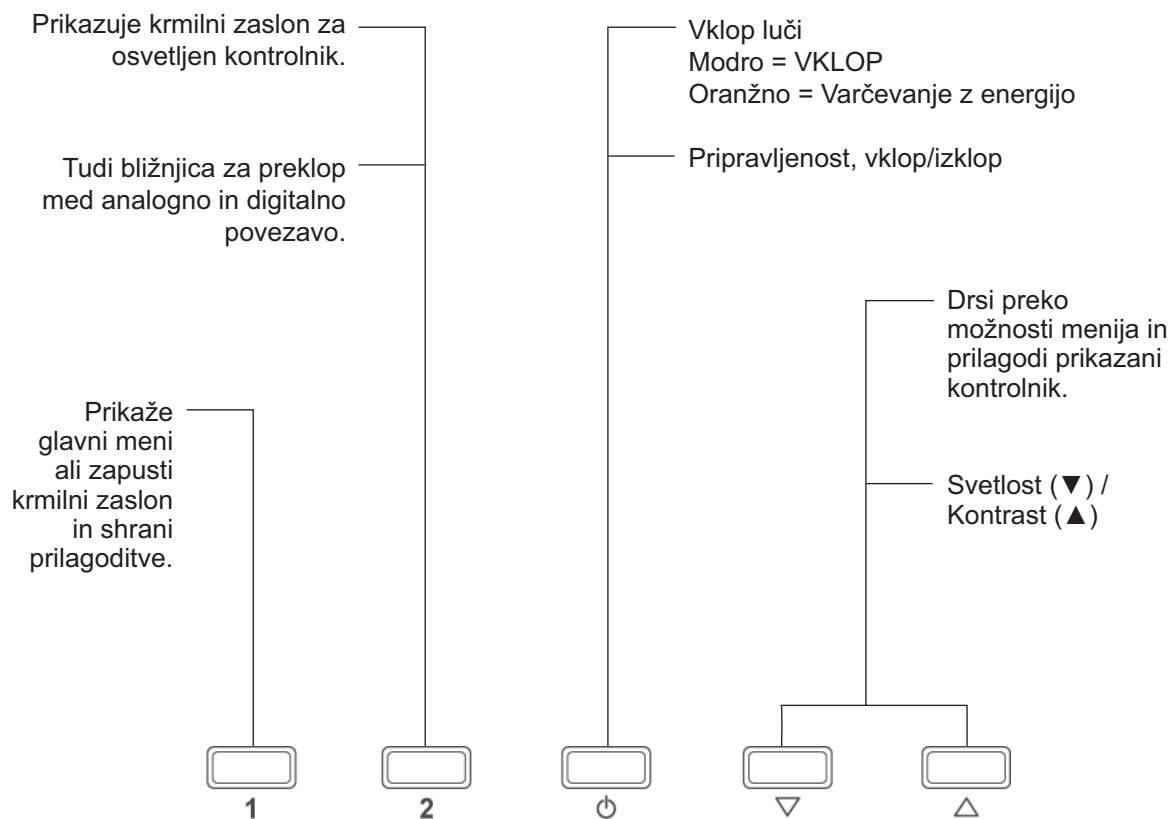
Prikazuje krmilni zaslon za osvetljen kontrolnik.

Tudi bližnjica za preklop med analogno in digitalno povezavo.

Prikaže glavni meni ali zapusti krmilni zaslon in shrani prilagoditve.

Vklop luči
Modro = VKLOP
Oranžno = Varčevanje z energijo

Pripravljenost, vklop/izklop

Drsi preko možnosti menija in prilagodi prikazani kontrolnik.

Svetlost (▼) / Kontrast (▲)

1 2 ⏻ ▽ △